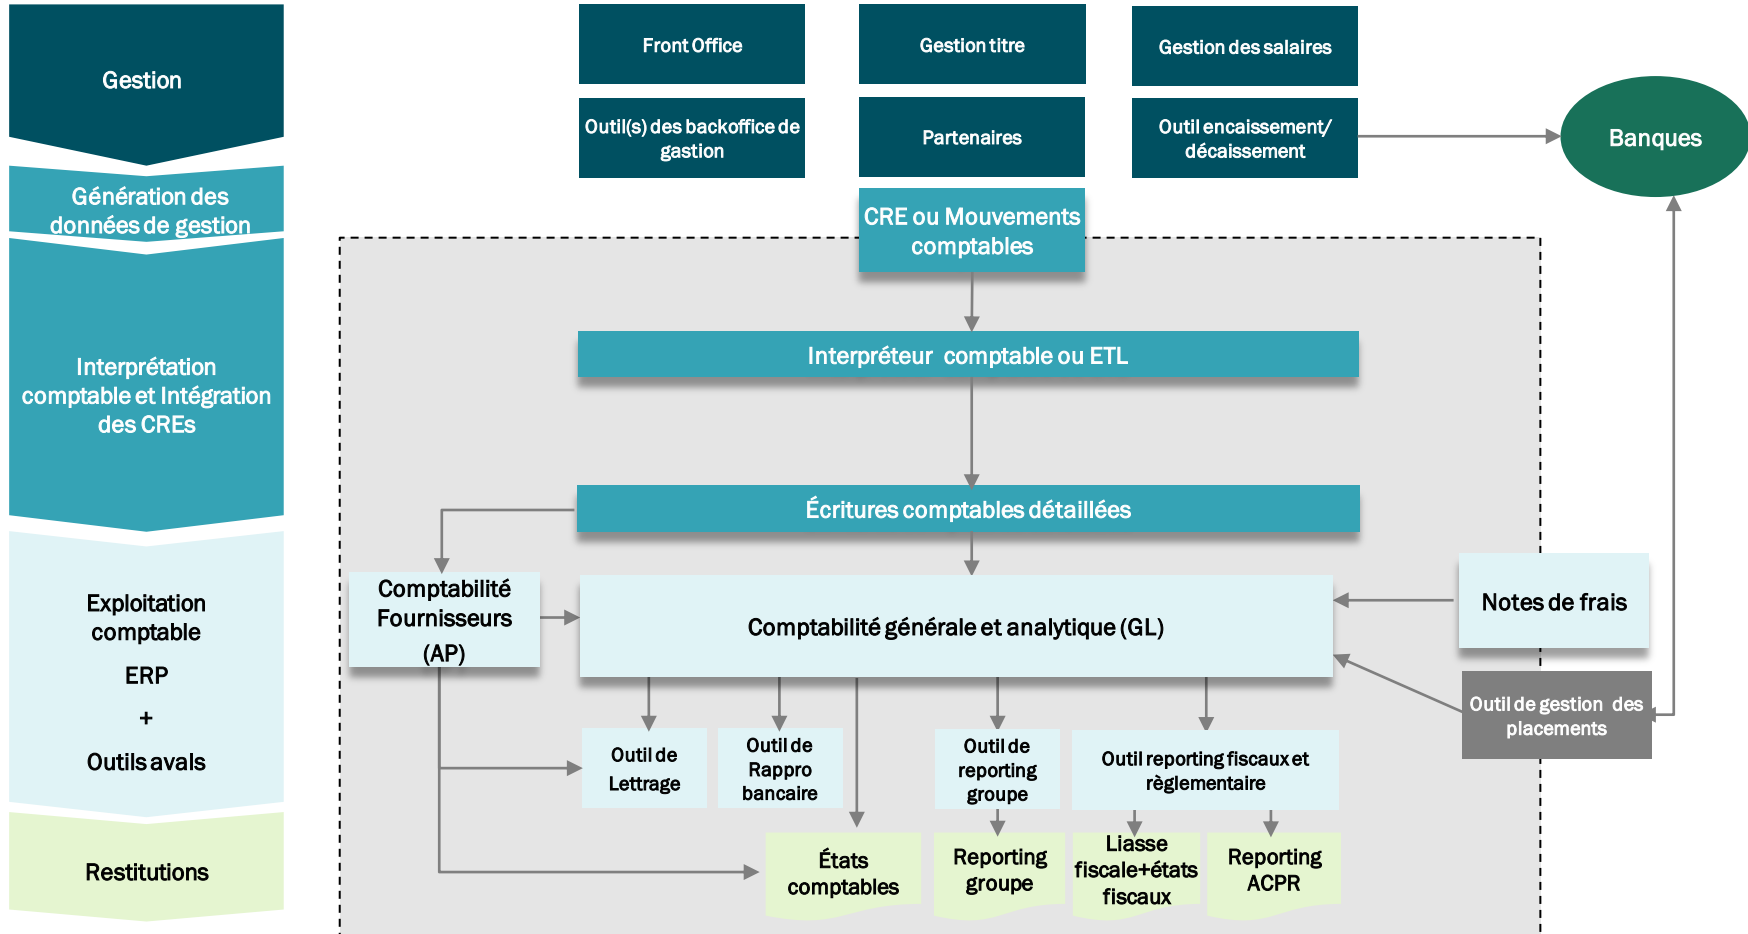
Gestion

Génération des données de gestion

Interprétation comptable et Intégration des CREs

Exploitation comptable

ERP

+

Outils avals

Restitutions

Front Office

Gestion titre

Gestion des salaires

Outil(s) des backoffice de gestion

Partenaires

Outil encaissement/ décaissement

Banques

CRE ou Mouvements comptables

Interpréteur comptable ou ETL

Écritures comptables détaillées

Comptabilité Fournisseurs (AP)

Comptabilité générale et analytique (GL)

Notes de frais

Outil de gestion des placements

Outil de Lettrage

Outil de Rappro bancaire

Outil de reporting groupe

Outil reporting fiscaux et règlementaire

États comptables

Reporting groupe

Liasse fiscale+états fiscaux

Reporting ACPR